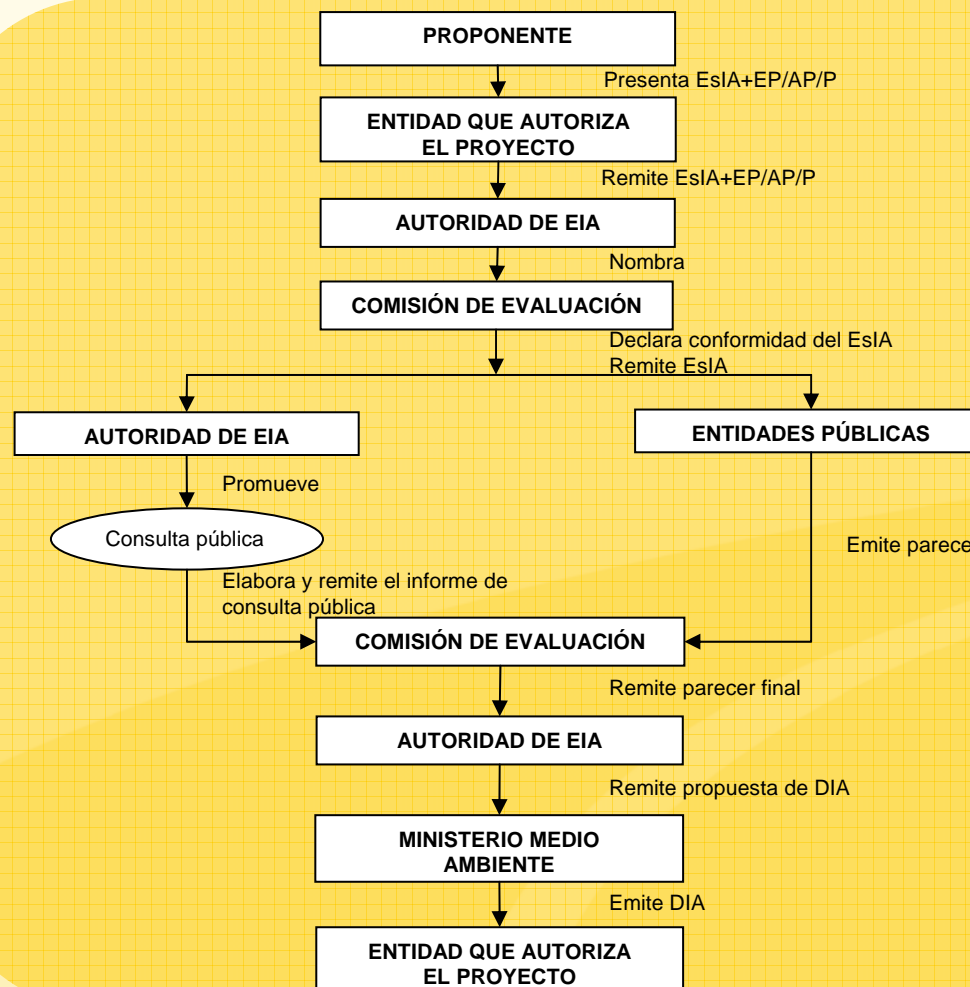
PROPONENTE

Presenta EsIA+EP/AP/P

ENTIDAD QUE AUTORIZA EL PROYECTO

Remite EsIA+EP/AP/P

AUTORIDAD DE EIA

Nombra

COMISIÓN DE EVALUACIÓN

Declara conformidad del EsIA
Remite EsIA

AUTORIDAD DE EIA

Promueve

Consulta pública

Elabora y remite el informe de consulta pública

ENTIDADES PÚBLICAS

Emite parece

COMISIÓN DE EVALUACIÓN

Remite parecer final

AUTORIDAD DE EIA

Remite propuesta de DIA

MINISTERIO MEDIO AMBIENTE

Emite DIA

ENTIDAD QUE AUTORIZA EL PROYECTO